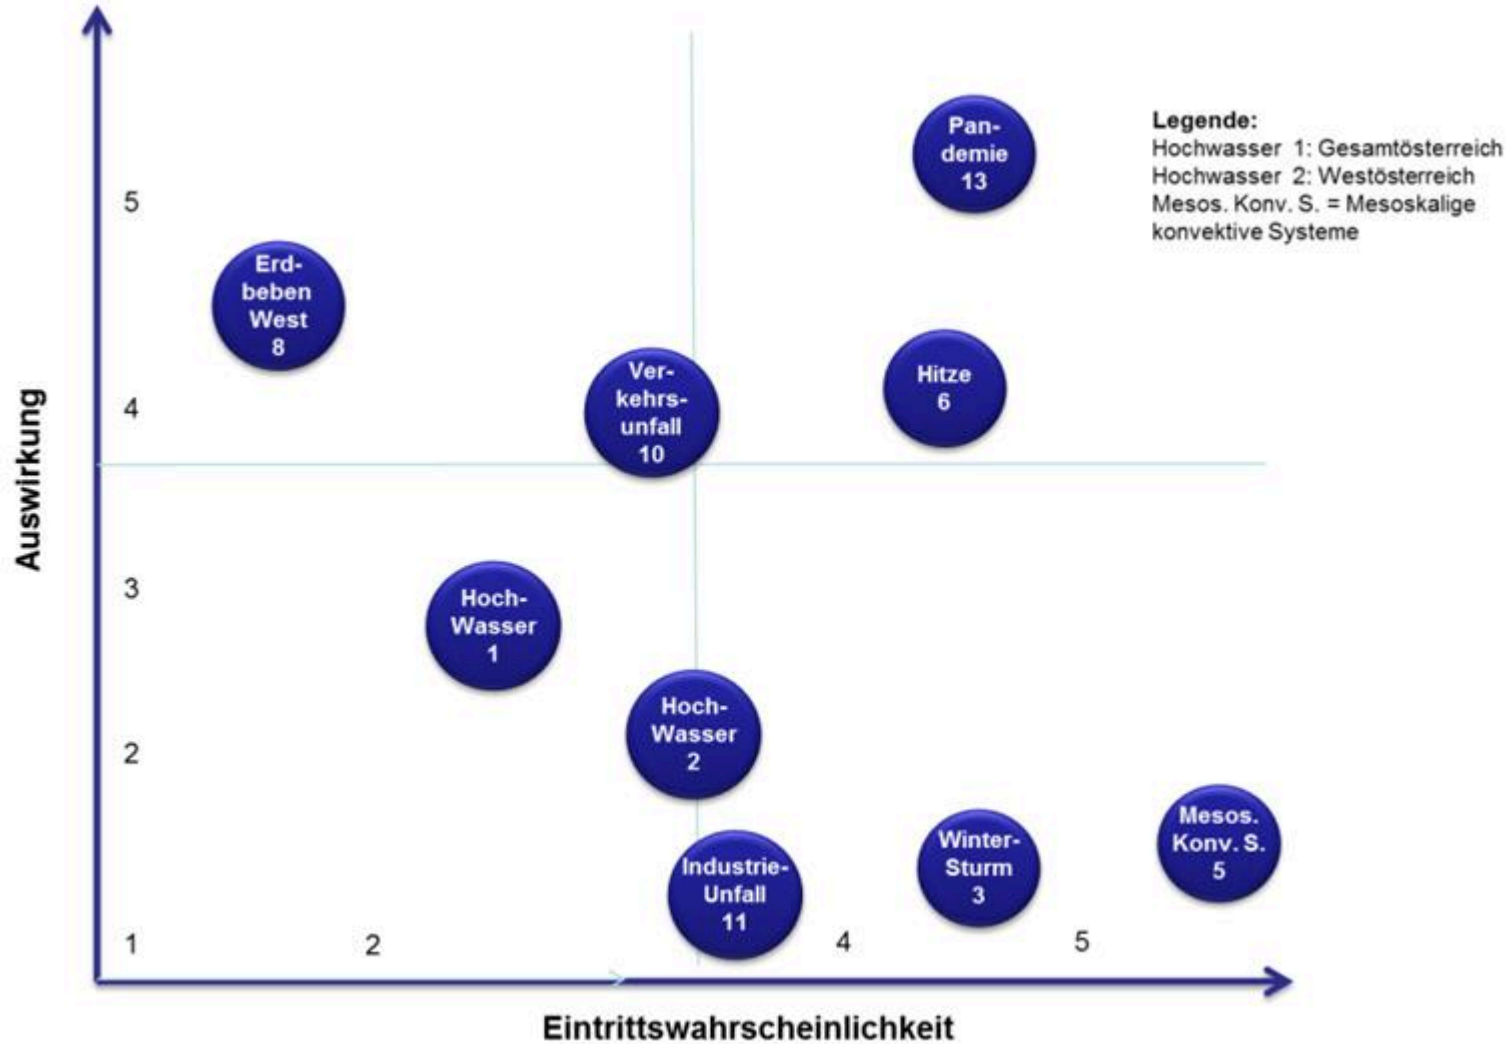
Legende:
Hochwasser 1: Gesamtösterreich
Hochwasser 2: Westösterreich
Mesos. Konv. S. = Mesoskalige konvektive Systeme

Auswirkung

5
4
3
2
1

Pandemie 13

Erdbeben West 8

Verkehrsunfall 10

Hitze 6

HochWasser 1

HochWasser 2

Industrie-Unfall 11

Winter-Sturm 3

Mesos. Konv. S. 5

2
4
5

Eintrittswahrscheinlichkeit